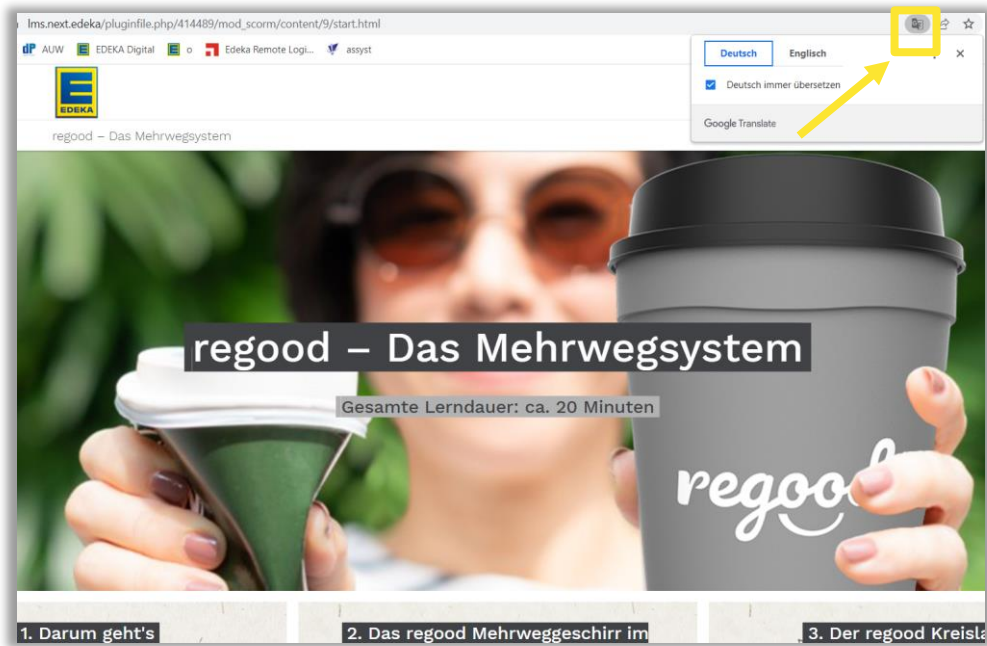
lms.next.edeka/pluginfile.php/414489/mod_scorm/content/9/start.html

AUW EDEKA Digital o Edeka Remote Logi... assyst

Deutsch Englisch

Deutsch immer übersetzen

Google Translate

EDEKA

regood – Das Mehrwegsystem

regood – Das Mehrwegsystem

Gesamte Lerndauer: ca. 20 Minuten

regoo

1. Darum geht's

2. Das regood Mehrweggeschirr im

3. Der regood Kreisla